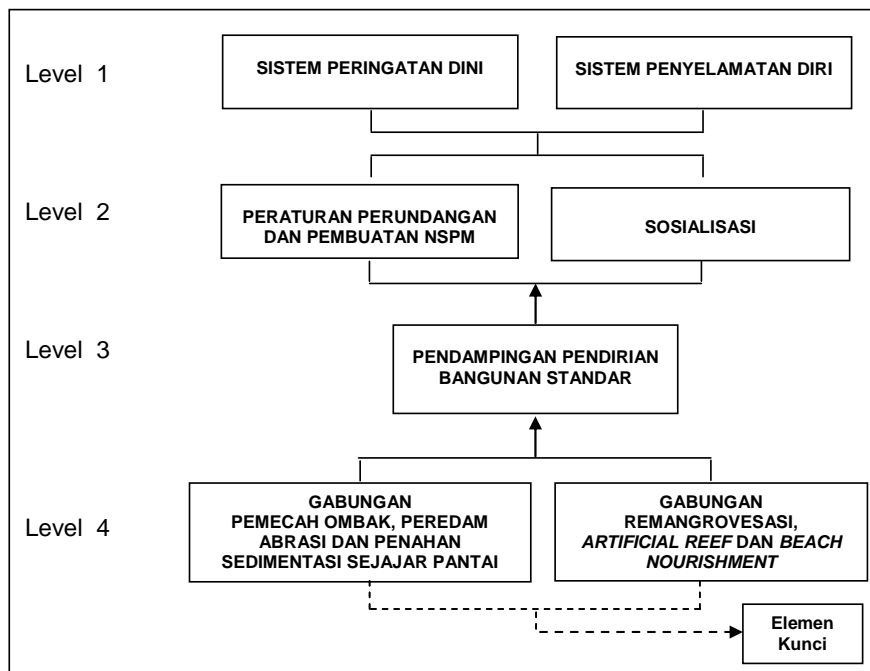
Level 1

SISTEM PERINGATAN DINI

SISTEM PENYELAMATAN DIRI

Level 2

PERATURAN PERUNDANGAN DAN PEMBUATAN NSPM

SOSIALISASI

Level 3

PENDAMPINGAN PENDIRIAN BANGUNAN STANDAR

Level 4

GABUNGAN PEMECAH OMBAK, PEREDAM ABRASI DAN PENAHAN SEDIMENTASI SEJAJAR PANTAI

GABUNGAN REMANGROVESASI, *ARTIFICIAL REEF* DAN *BEACH NOURISHMENT*

Elemen Kunci